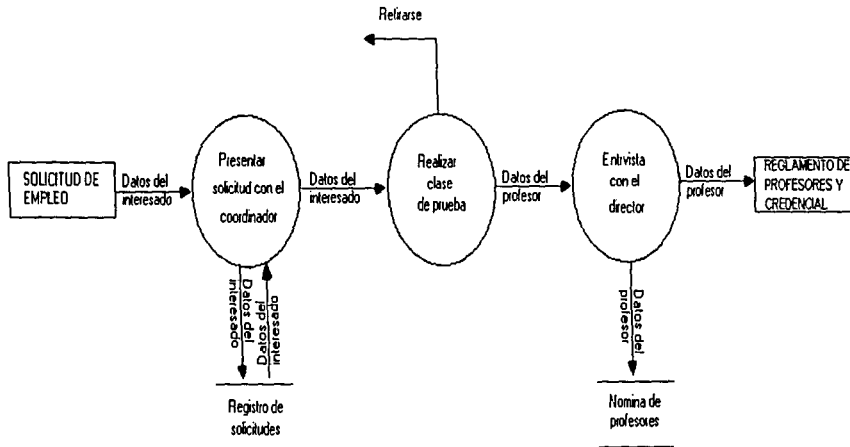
Retirarse

SOLICITUD DE EMPLEO

Datos del interesado

Presentar solicitud con el coordinador

Datos del interesado

Realizar clase de prueba

Datos del profesor

Entrvista con el director

Datos del profesor

REGLAMENTO DE PROFESORES Y CREDENCIAL

Datos del interesado

Datos del interesado

Datos del profesor

Registro de solicitudes

Nomina de profesores